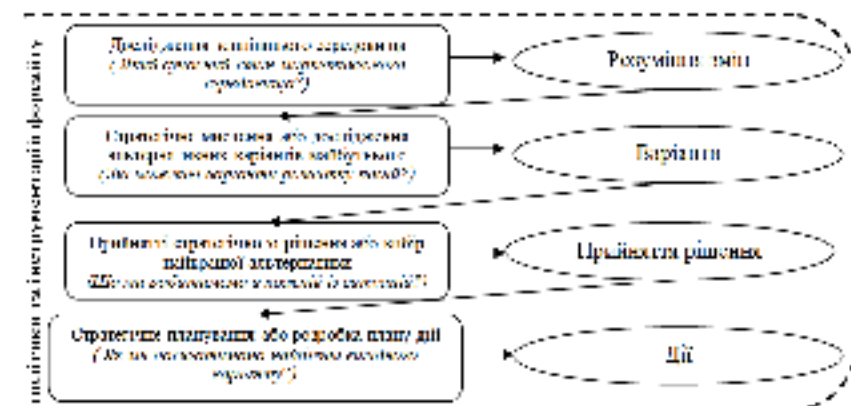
Дослідження зовнішнього середовища
(Які зміни в середовищі відбуваються?)

Розуміння змін

Стратегічне мислення або дослідження альтернативних варіантів майбутнього
(Що може нас чекати в майбутньому?)

Варіанти

Прийняття стратегічних рішень або вибір найкращої альтернативи
(Що ми повинні робити в таких умовах?)

Прийняття рішення

Стратегічне планування або розробка плану дій
(Як ми досягнемо бажаного майбутнього?)

Дії

політики та інструментарій форсайту